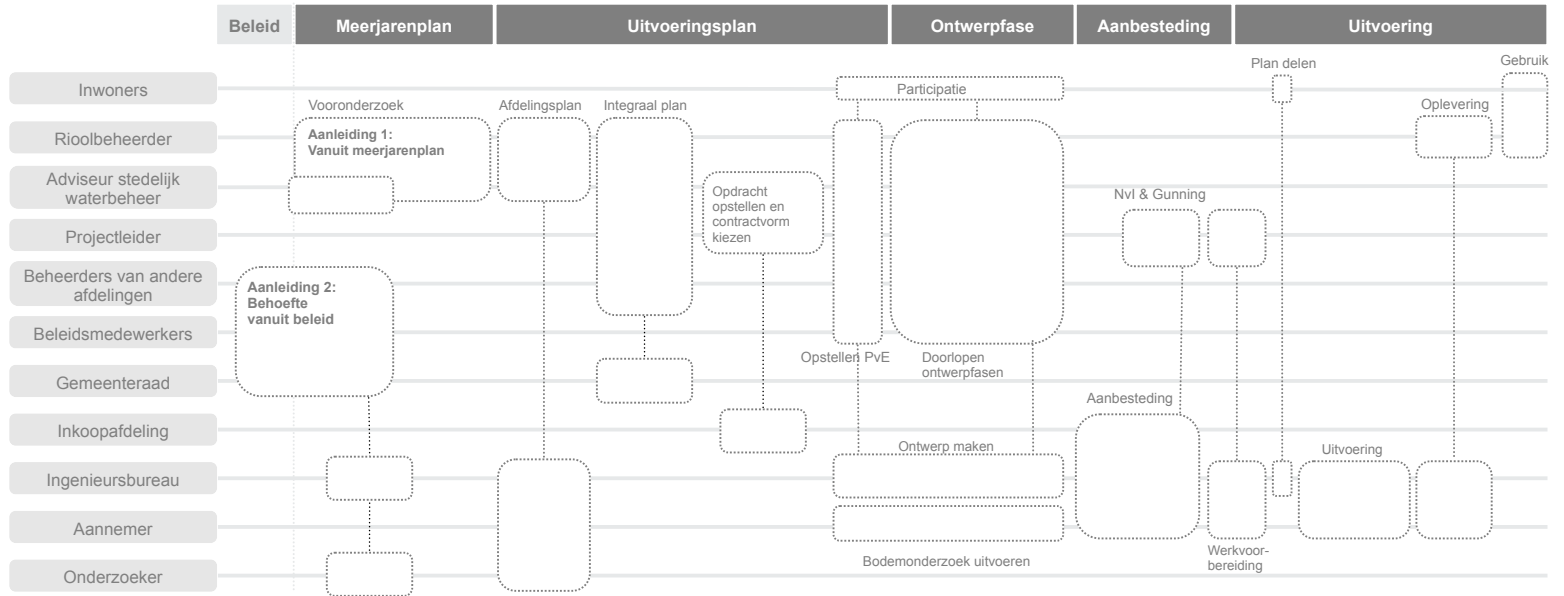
Beleid | Meerjarenplan | Uitvoeringsplan | Ontwerpfase | Aanbesteding | Uitvoering

Inwoners
Rioolbeheerder
Adviseur stedelijk waterbeheer
Projectleider
Beheerders van andere afdelingen
Beleidsmedewerkers
Gemeenteraad
Inkoopafdeling
Ingenieursbureau
Aannemer
Onderzoeker

Vooronderzoek
Aanleiding 1: Vanuit meerjarenplan
Aanleiding 2: Behoefte vanuit beleid
Afdelingsplan
Integraal plan
Opdracht opstellen en contractvorm kiezen
Participatie
Opstellen PvE
Doorlopen ontwerpfasen
Ontwerp maken
Bodemonderzoek uitvoeren
NvI & Gunning
Aanbesteding
Werkvoorbereiding
Plan delen
Uitvoering
Oplevering
Gebruik